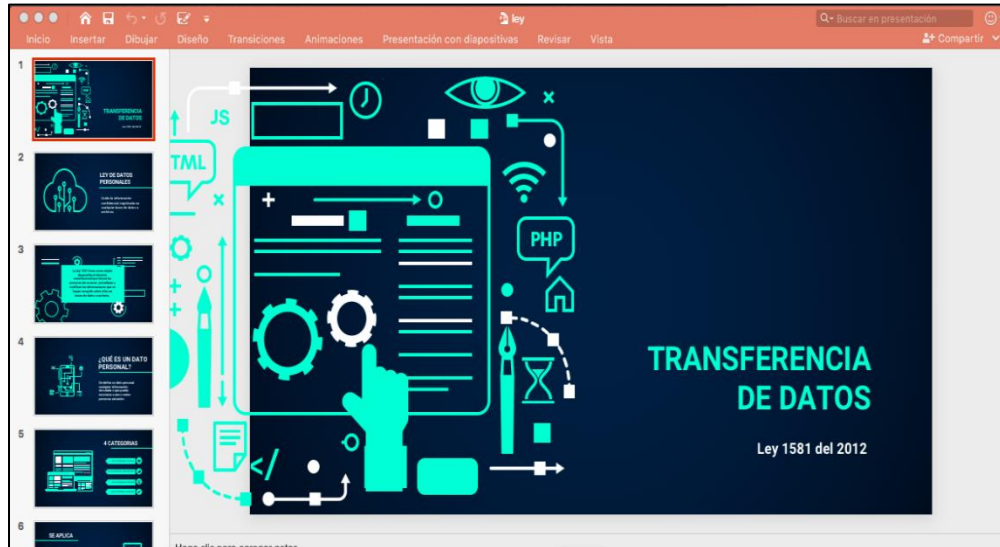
ley
Buscar en presentación
Inicio Insertar Dibujar Diseño Transiciones Animaciones Presentación con diapositivas Revisar Vista
Compartir

1
TRANSFERENCIA DE DATOS
2
LEY DE DATOS PERSONALES
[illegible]
3
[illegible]
4
¿QUÉ ES UN DATO PERSONAL?
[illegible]
5
4 CATEGORIAS
6
SE APLICA

JS
TML
PHP

TRANSFERENCIA DE DATOS

Ley 1581 del 2012

Haga clic para agregar notas